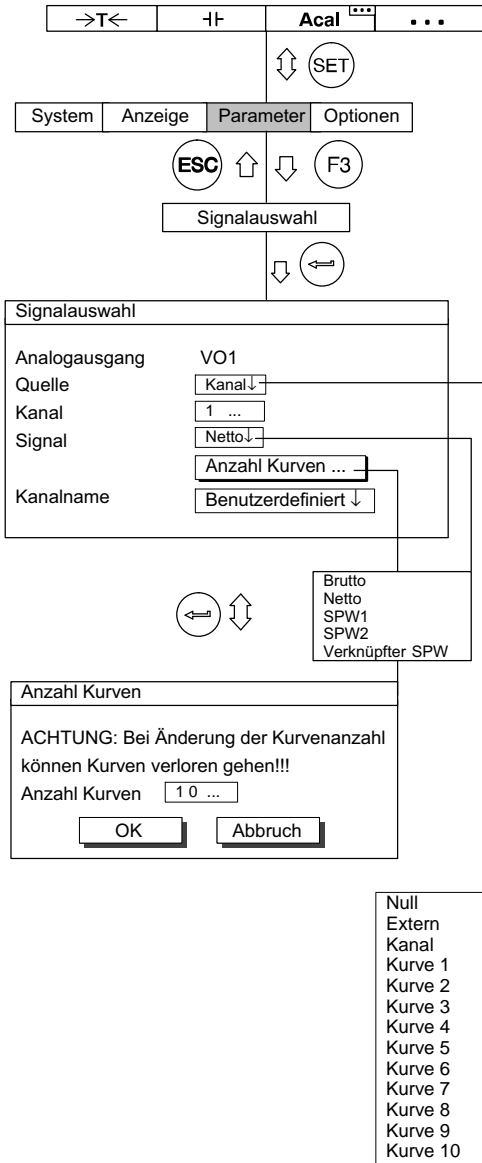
→T← | ⊣⊢ | Acal | • • •

SET

System | Anzeige | Parameter | Optionen

ESC F3

Signalauswahl

Signalauswahl

Analogausgang VO1
Quelle Kanal↓
Kanal 1 ...
Signal Netto↓
Anzahl Kurven ...
Kanalname Benutzerdefiniert ↓

Brutto
Netto
SPW1
SPW2
Verknüpfter SPW

Anzahl Kurven

ACHTUNG: Bei Änderung der Kurvenanzahl können Kurven verloren gehen!!!
Anzahl Kurven 10 ...

OK Abbruch

Null
Extern
Kanal
Kurve 1
Kurve 2
Kurve 3
Kurve 4
Kurve 5
Kurve 6
Kurve 7
Kurve 8
Kurve 9
Kurve 10